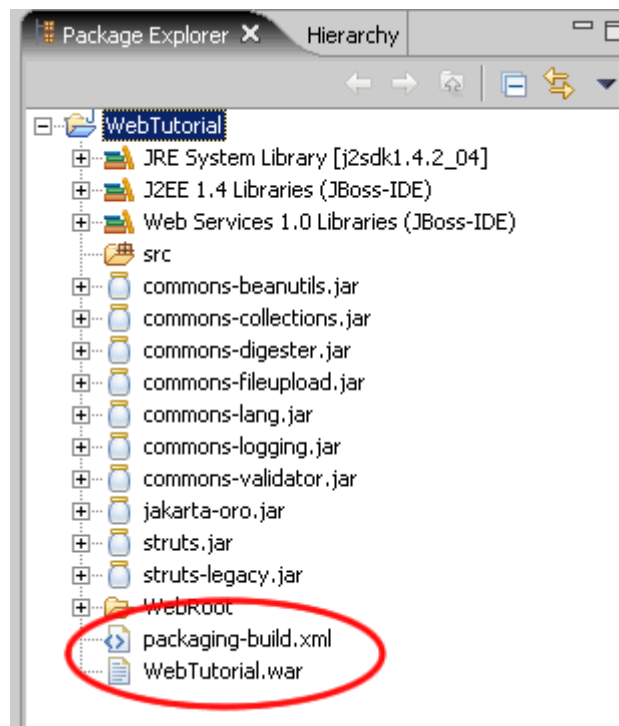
Package Explorer ✕
Hierarchy

WebTutorial
JRE System Library [j2sdk1.4.2_04]
J2EE 1.4 Libraries (JBoss-IDE)
Web Services 1.0 Libraries (JBoss-IDE)
src
commons-beanutils.jar
commons-collections.jar
commons-digester.jar
commons-fileupload.jar
commons-lang.jar
commons-logging.jar
commons-validator.jar
jakarta-oro.jar
struts.jar
struts-legacy.jar
WebRoot
packaging-build.xml
WebTutorial.war